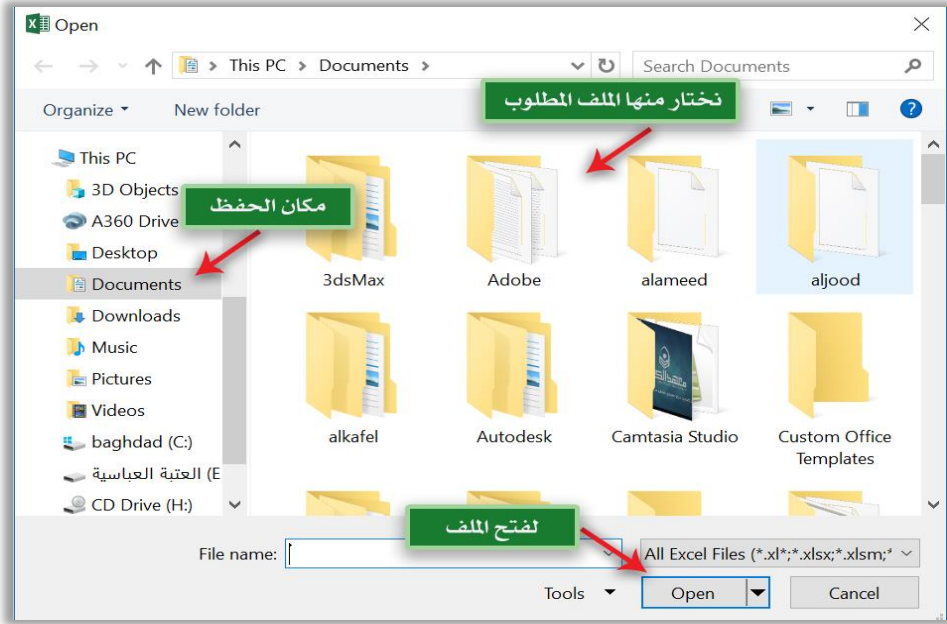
Open

This PC > Documents >

Search Documents

Organize ▾ New folder

نختار منها الملف المطلوب

This PC
3D Objects
A360 Drive
Desktop
Documents
Downloads
Music
Pictures
Videos
baghdad (C:)
العتبة العباسية (E:)
CD Drive (H:)

مكان الحفظ

3dsMax
Adobe
alameed
aljood
alkafel
Autodesk
Camtasia Studio
Custom Office Templates

لفتح الملف

File name:

All Excel Files (*.xl*;*.xlsx;*.xlsm;*

Tools ▾

Open

Cancel